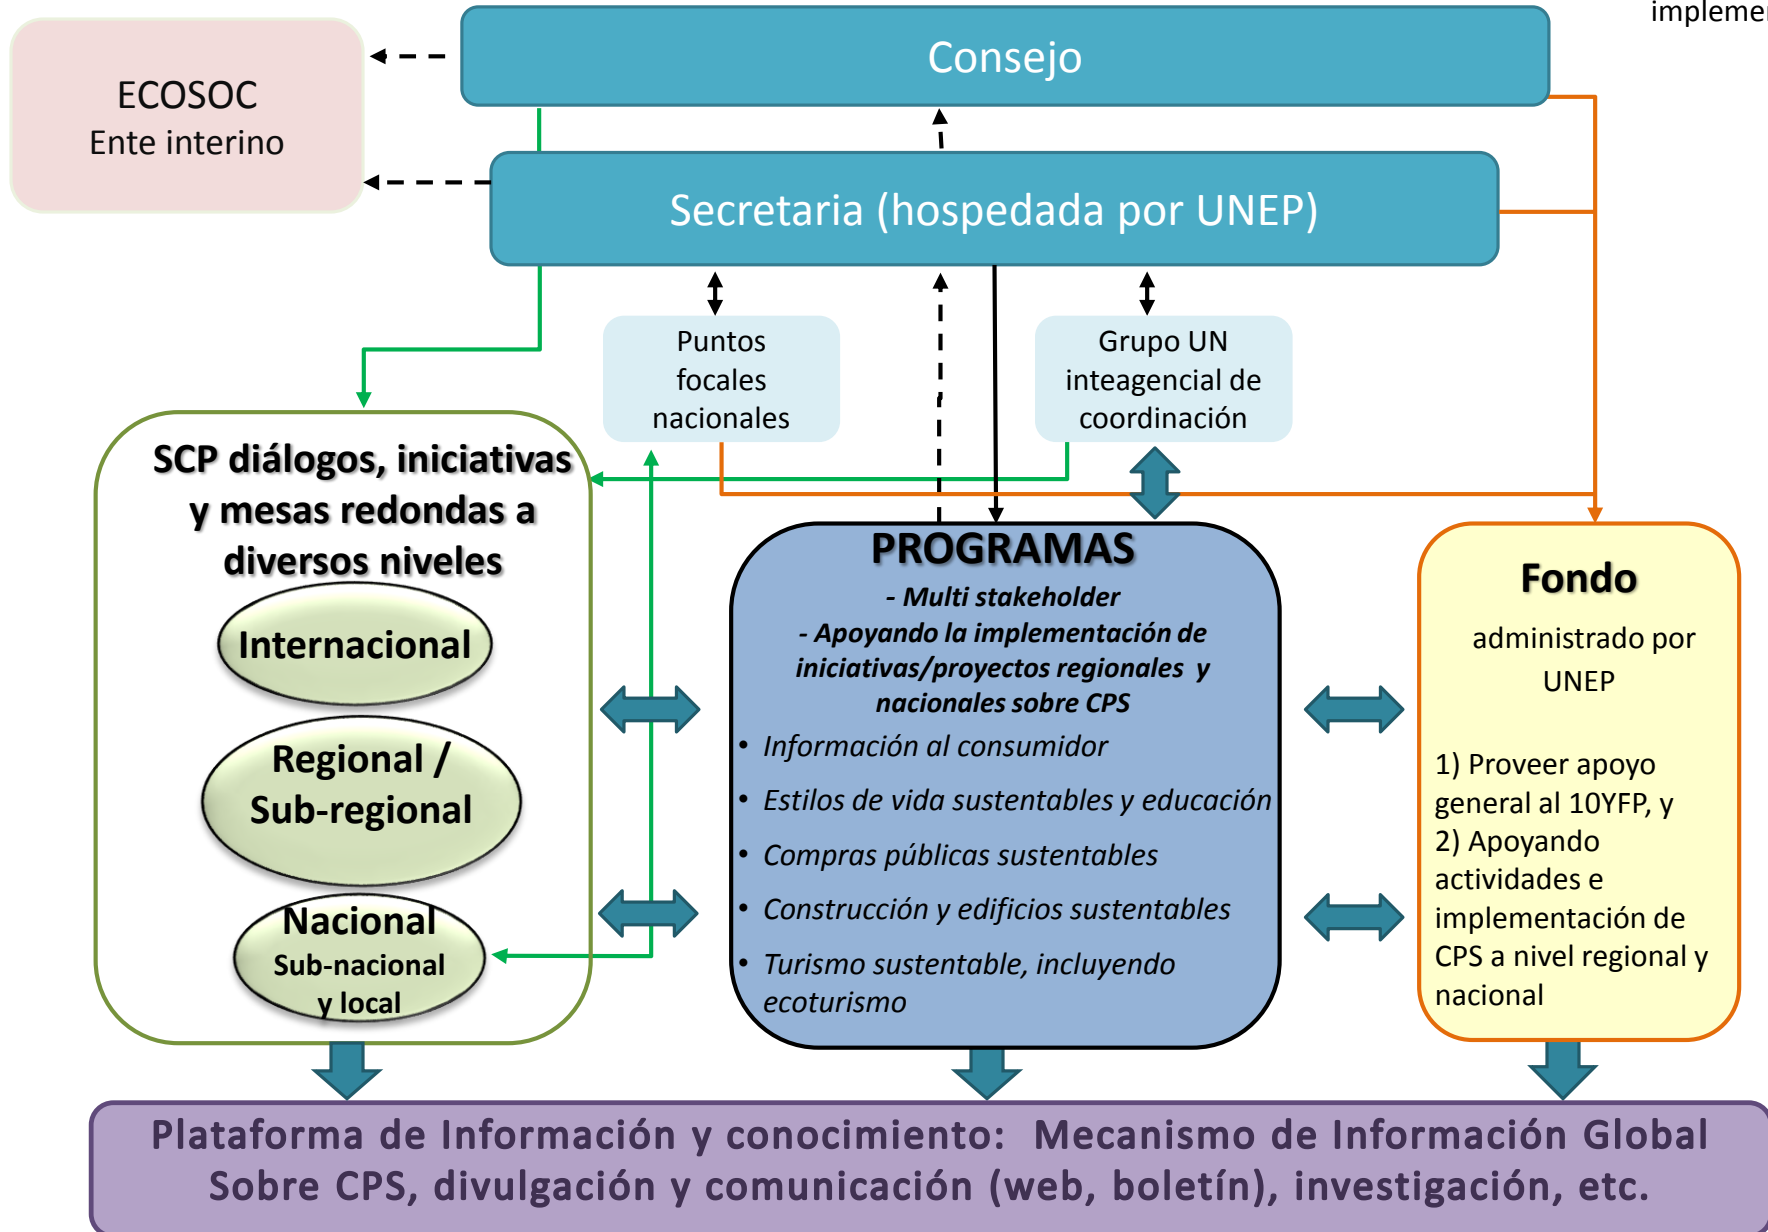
implemen

ECOSOC
Ente interino

Consejo

Secretaria (hospedada por UNEP)

Puntos focales nacionales

Grupo UN inteagencial de coordinación

SCP diálogos, iniciativas y mesas redondas a diversos niveles

Internacional

Regional / Sub-regional

Nacional
Sub-nacional y local

PROGRAMAS
- Multi stakeholder
- Apoyando la implementación de iniciativas/proyectos regionales y nacionales sobre CPS
• Información al consumidor
• Estilos de vida sustentables y educación
• Compras públicas sustentables
• Construcción y edificios sustentables
• Turismo sustentable, incluyendo ecoturismo

Fondo
administrado por UNEP

1) Proveer apoyo general al 10YFP, y
2) Apoyando actividades e implementación de CPS a nivel regional y nacional

Plataforma de Información y conocimiento: Mecanismo de Información Global Sobre CPS, divulgación y comunicación (web, boletín), investigación, etc.